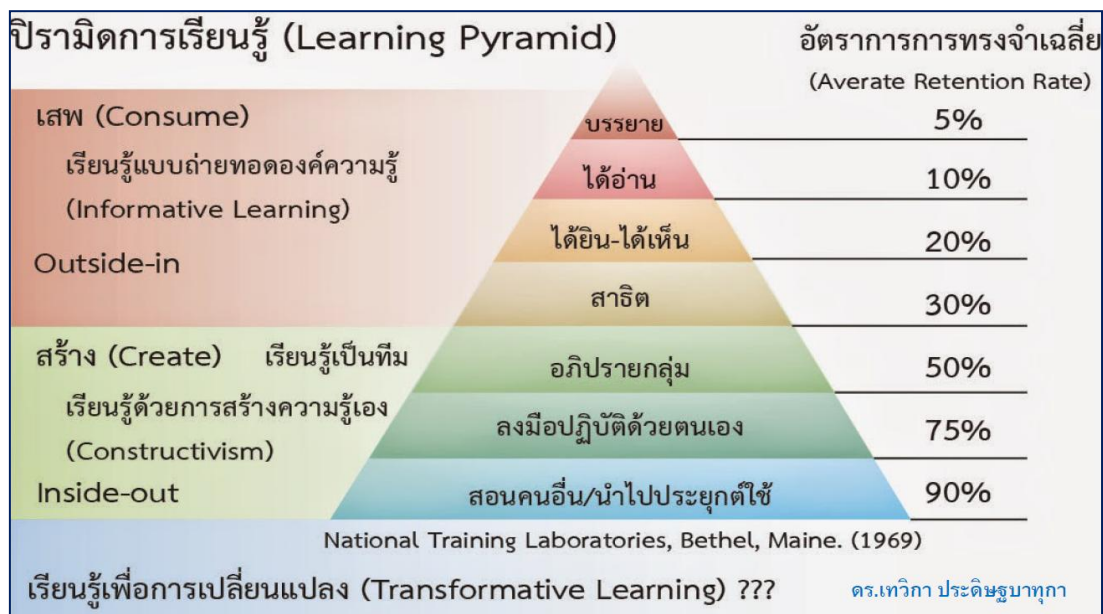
ปิรามิดการเรียนรู้ (Learning Pyramid)

อัตราการการทรงจำเฉลี่ย (Averate Retention Rate)

เสพ (Consume)

เรียนรู้แบบถ่ายทอดองค์ความรู้ (Informative Learning)

Outside-in

สร้าง (Create) เรียนรู้เป็นทีม

เรียนรู้ด้วยการสร้างความรู้เอง (Constructivism)

Inside-out

| | |
|---|---|
| บรรยาย | 5% |
| ได้อ่าน | 10% |
| ได้ยิน-ได้เห็น | 20% |
| สาธิต | 30% |
| อภิปรายกลุ่ม | 50% |
| ลงมือปฏิบัติด้วยตนเอง | 75% |
| สอนคนอื่น/นำไปประยุกต์ใช้ | 90% |

National Training Laboratories, Bethel, Maine. (1969)

เรียนรู้เพื่อการเปลี่ยนแปลง (Transformative Learning) ???

ดร.เทวิกา ประดิษฐบาทุกา